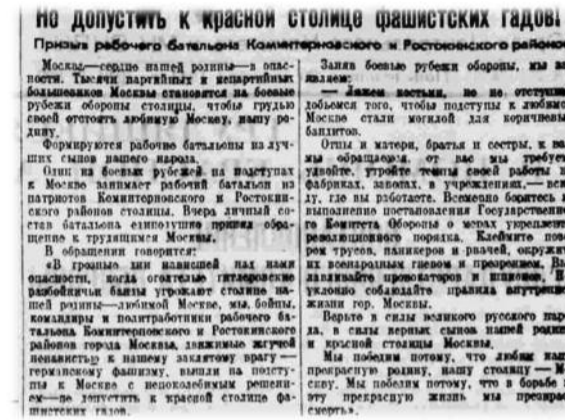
Не допустить к красной столице фашистских гадов!

Призыв рабочего батальона Коминтерновского и Ростокинского районов

Москва — сердце нашей родины — в опасности. Тысячи партийных и непартийных большевиков Москвы становятся на боевые рубежи обороны столицы, чтобы грудью своей отстоять любимую Москву, нашу родину.

Формируются рабочие батальоны из лучших сынов нашего народа.

Один из боевых рубежей на подступах к Москве занимает рабочий батальон из патриотов Коминтерновского и Ростокинского районов столицы. Вчера личный состав батальона единодушно принял обращение к трудящимся Москвы.

В обращении говорится:

«В грозные дни нависшей над нами опасности, когда отпетые гитлеровские разбойничьи банды угрожают столице нашей родины — любимой Москве, мы, бойцы, командиры и политработники рабочего батальона Коминтерновского и Ростокинского районов города Москвы, движимые жгучей ненавистью к нашему заклятому врагу — германскому фашизму, вышли на подступы к Москве с непоколебимым решением — не допустить к красной столице фашистских гадов.

Заняв боевые рубежи обороны, мы заявляем:

— Жизни настанем, но не отступим, добьемся того, чтобы подступы к любимой Москве стали могилой для коричневых бандитов.

Отцы и матери, братья и сестры, к вам мы обращаемся, от вас мы требуем: удвойте, утройте темпы своей работы на фабриках, заводах, в учреждениях, — везде, где вы работаете. Всемерно боритесь за выполнение постановления Государственного Комитета Обороны о мерах укрепления революционного порядка. Клеймите позором трусов, паникеров и рвачей, окружайте всеобщим гневом и презрением. Вылавливайте провокаторов и шпионов. Неуклонно соблюдайте правила внутреннего жизни гор. Москвы.

Верьте в силы великого русского народа, в силы верных сынов нашей родины и красной столицы Москвы.

Мы победим потому, что любим нашу прекрасную родину, нашу столицу — Москву. Мы победим потому, что в борьбе за эту прекрасную жизнь мы презираем смерть».